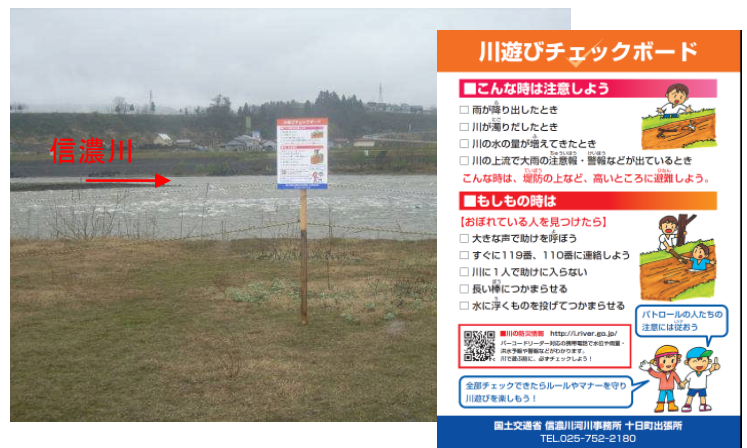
信濃川

川遊びチェックボード

■こんな時は注意しよう
□ 雨が降り出したとき
□ 川が濁りだしたとき
□ 川の水の量が増えてきたとき
□ 川の上流で大雨の注意報・警報などが出ているとき
こんな時は、堤防の上など、高いところに避難しよう。

■もしもの時は
【おぼれている人を見つけたら】
□ 大きな声で助けを呼ぼう
□ すぐに119番、110番に連絡しよう
□ 川に1人で助けに入らない
□ 長い棒につかまらせる
□ 水に浮くものを投げてつかまらせる

パトロールの人たちの注意には従おう

■川の防災情報 http://i.river.go.jp/
バーコードリーダー対応の携帯電話で水位や雨量・洪水予報や警報などがわかります。川で遊ぶ前に、必ずチェックしよう！

全部チェックできたらルールやマナーを守り川遊びを楽しもう！

国土交通省 信濃川河川事務所 十日町出張所
TEL.025-752-2180